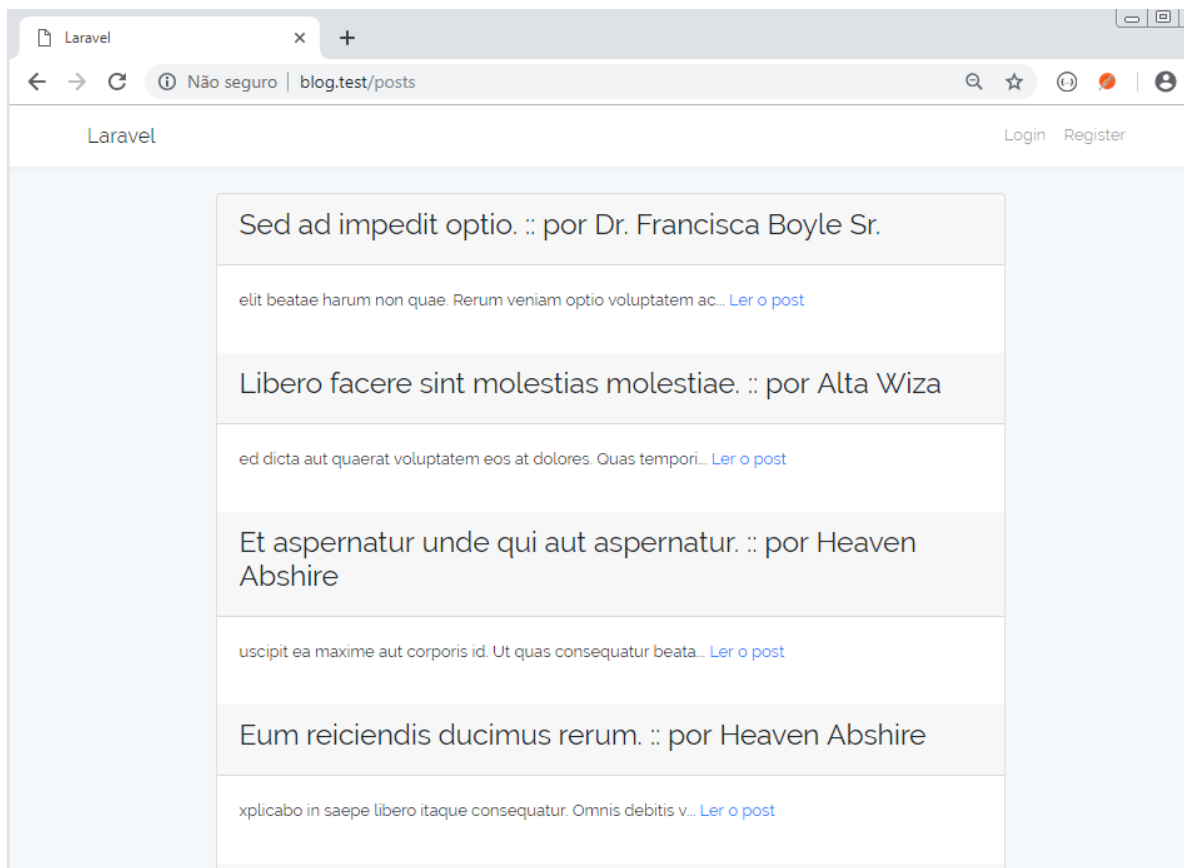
Laravel

Não seguro | blog.test/posts

Laravel

Login Register

Sed ad impedit optio. :: por Dr. Francisca Boyle Sr.

elit beatae harum non quae. Rerum veniam optio voluptatem ac... Ler o post

Libero facere sint molestias molestiae. :: por Alta Wiza

ed dicta aut quaerat voluptatem eos at dolores. Quas tempori... Ler o post

Et aspernatur unde qui aut aspernatur. :: por Heaven Abshire

uscipit ea maxime aut corporis id. Ut quas consequatur beata... Ler o post

Eum reiciendis ducimus rerum. :: por Heaven Abshire

xplicabo in saepe libero itaque consequatur. Omnis debitis v... Ler o post